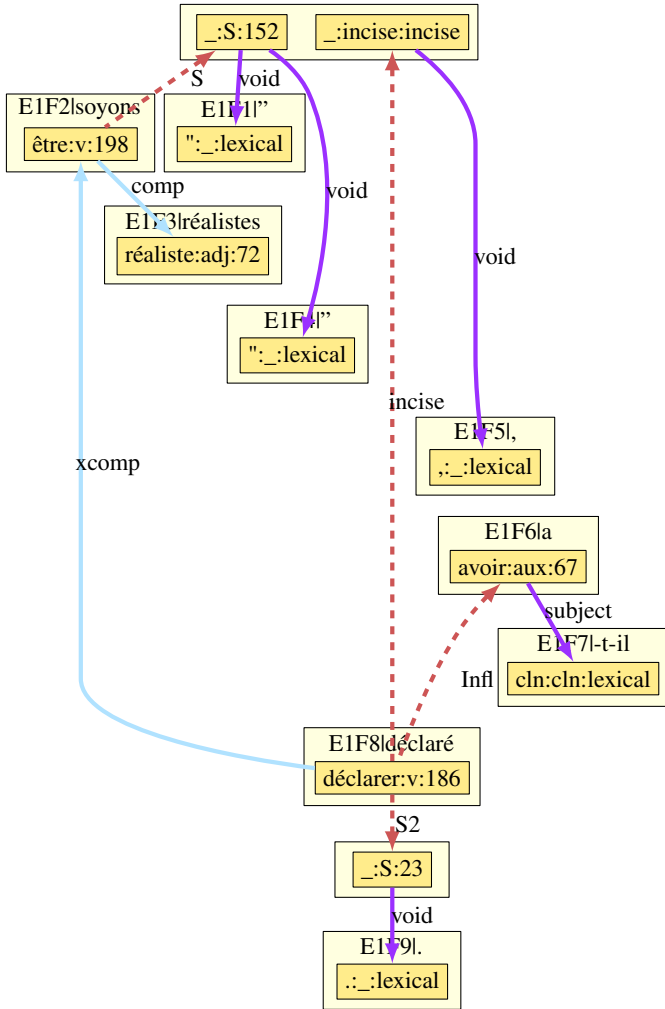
_:S:152
_:incise:incise
S
void
E1F2|soyons
être:v:198
E1F1|”
":_:lexical
comp
E1F3|réalistes
réaliste:adj:72
void
void
E1F4|”
":_:lexical
incise
E1F5|,
,:_:lexical
xcomp
E1F6|a
avoir:aux:67
subject
E1F7|-t-il
Infl
cln:cln:lexical
E1F8|déclaré
déclarer:v:186
S2
_:S:23
void
E1F9|.
.:_:lexical